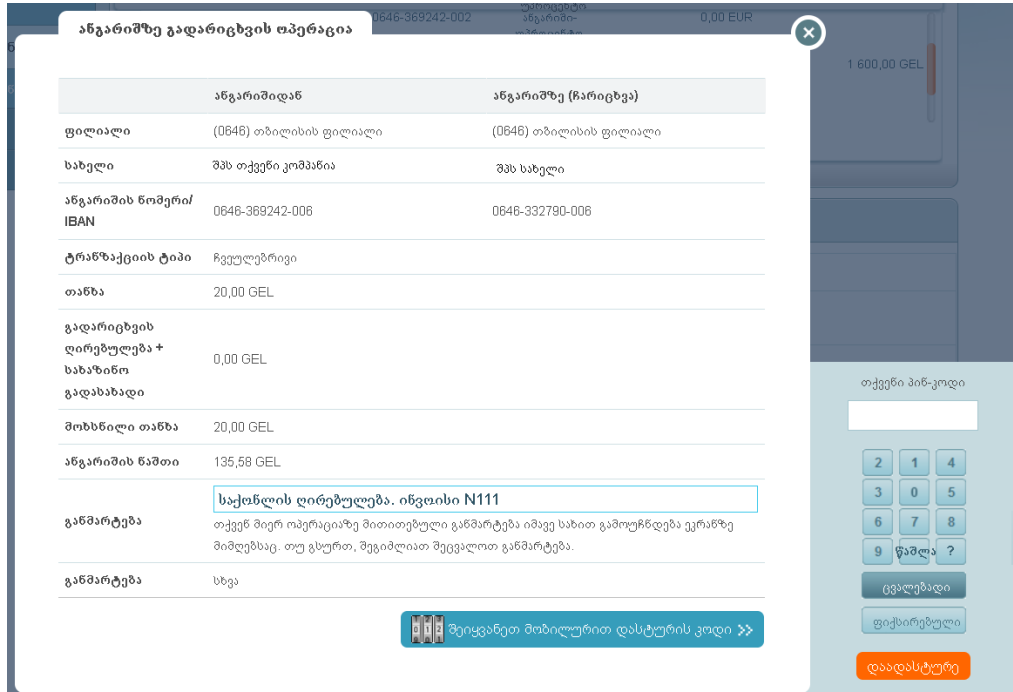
ანგარიშზე გადარიცხვის ოპერაცია

0646-369242-002

0,00 EUR

1 600,00 GEL

| | ანგარიშიდან | ანგარიშზე (ჩარიცხვა) |
|---|---|---|
| ფილიალი | (0646) თბილისის ფილიალი | (0646) თბილისის ფილიალი |
| სახელი | შპს თქვენი კომპანია | შპს სახელი |
| ანგარიშის ნომერი/ IBAN | 0646-369242-006 | 0646-332790-006 |
| ტრანზაქციის ტიპი | ჩვეულებრივი | |
| თანხა | 20,00 GEL | |
| გადარიცხვის ღირებულება + სახაზინო გადასახადი | 0,00 GEL | |
| მოხსნილი თანხა | 20,00 GEL | |
| ანგარიშის ნაშთი | 135,58 GEL | |
| განმარტება | საქონლის ღირებულება. ინვოისი N111 თქვენ მიერ ოპერაციაზე მითითებული განმარტება იმავე სახით გამოუჩნდება ეკრანზე მიმღებსაც. თუ გსურთ, შეგიძლიათ შეცვალოთ განმარტება. | |
| განმარტება | სხვა | |

შეიყვანეთ მობილურით დასტურის კოდი >>

თქვენი პინ-კოდი

2 1 4
3 0 5
6 7 8
9 წაშლა ?

ცვალებადი

ფიქსირებული

დაადასტურე